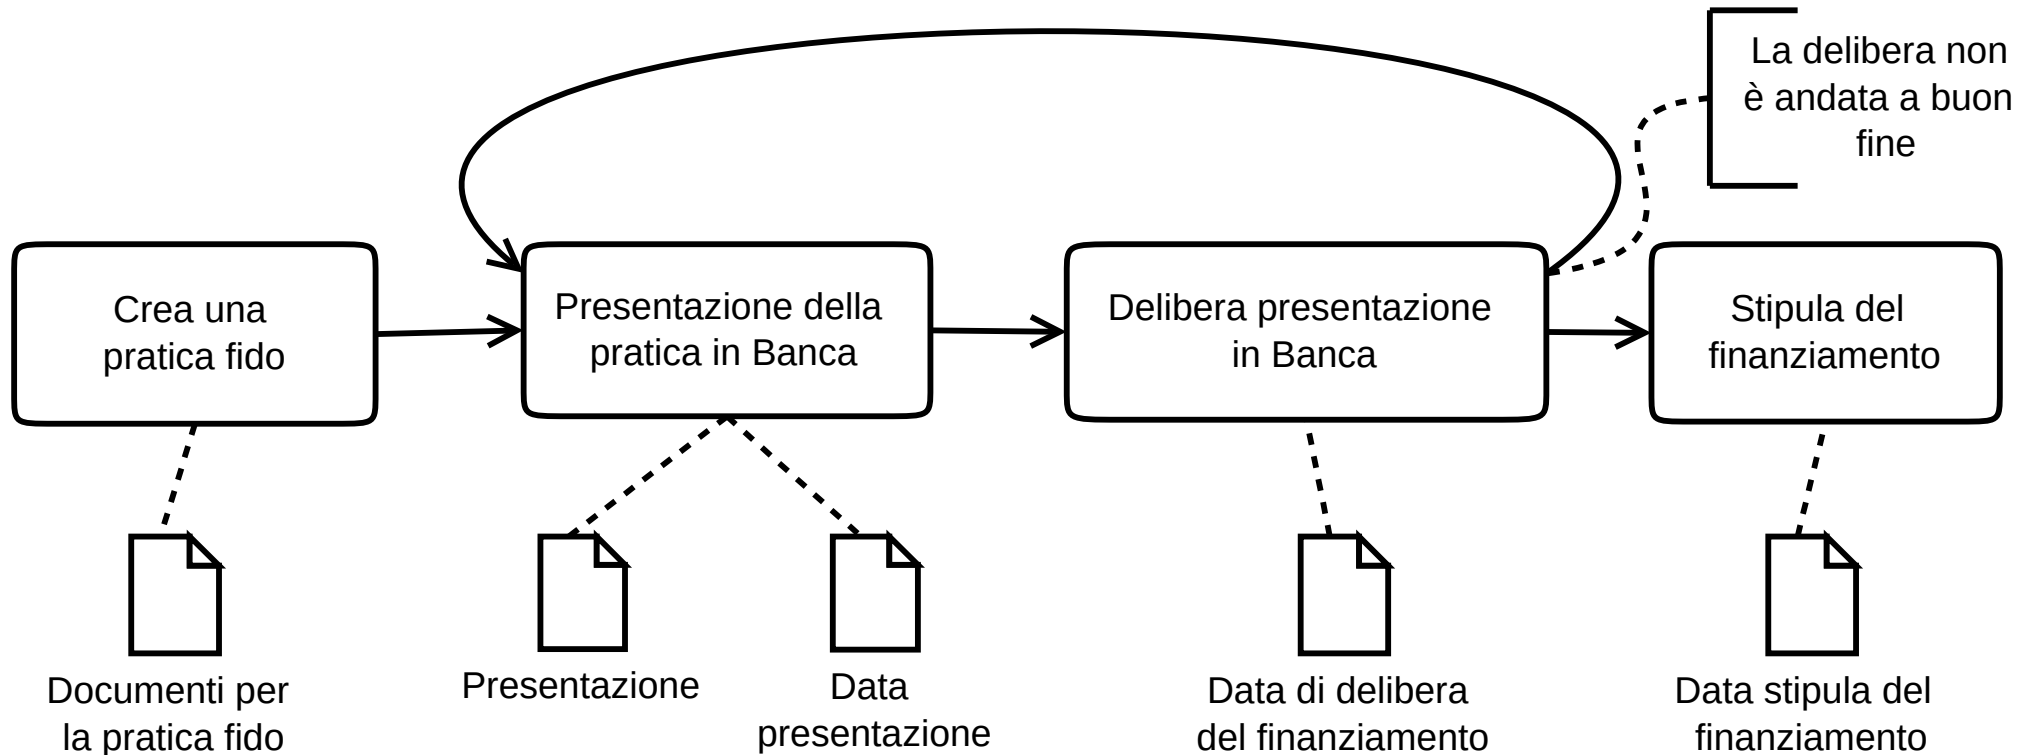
La delibera non è andata a buon fine

Crea una pratica fido

Presentazione della pratica in Banca

Delibera presentazione in Banca

Stipula del finanziamento

Documenti per la pratica fido

Presentazione

Data presentazione

Data di delibera del finanziamento

Data stipula del finanziamento